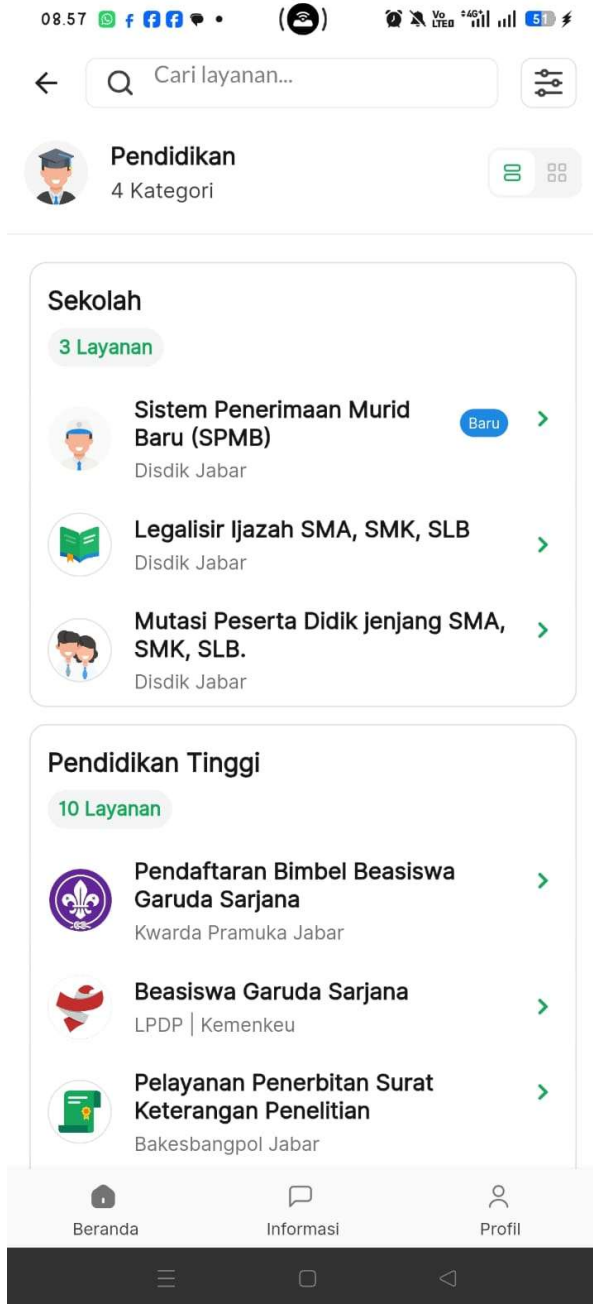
08.57

Cari layanan...

Pendidikan
4 Kategori

Sekolah
3 Layanan

Sistem Penerimaan Murid Baru (SPMB)
Baru
Disdik Jabar

Legalisir Ijazah SMA, SMK, SLB
Disdik Jabar

Mutasi Peserta Didik jenjang SMA, SMK, SLB.
Disdik Jabar

Pendidikan Tinggi
10 Layanan

Pendaftaran Bimbel Beasiswa Garuda Sarjana
Kwarda Pramuka Jabar

Beasiswa Garuda Sarjana
LPDP | Kemenkeu

Pelayanan Penerbitan Surat Keterangan Penelitian
Bakesbangpol Jabar

Beranda
Informasi
Profil